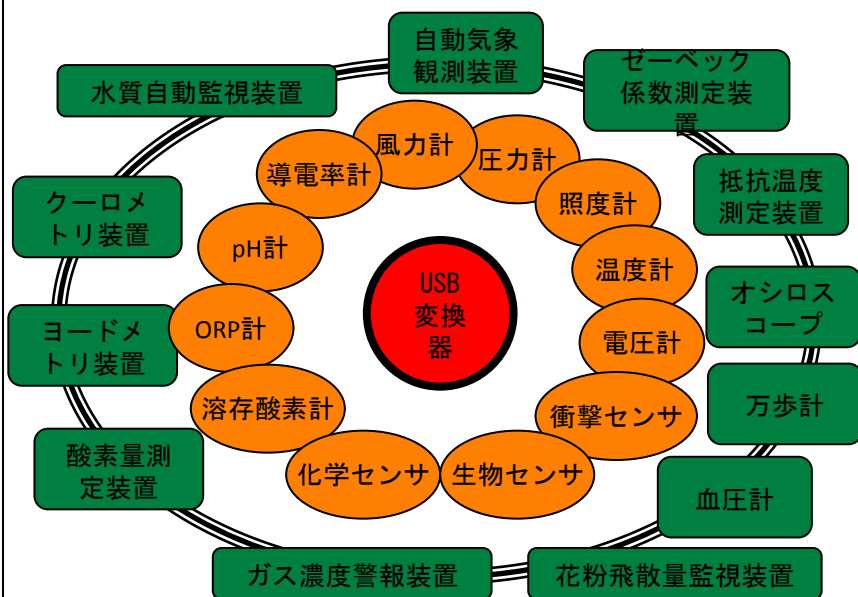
USB
変換器

風力計

圧力計

照度計

温度計

電圧計

衝撃センサ

生物センサ

化学センサ

溶存酸素計

ORP計

pH計

導電率計

自動気象観測装置

ゼーベック係数測定装置

抵抗温度測定装置

オシロスコープ

万歩計

血圧計

花粉飛散量監視装置

ガス濃度警報装置

酸素量測定装置

ヨードメトリ装置

クーロメトリ装置

水質自動監視装置